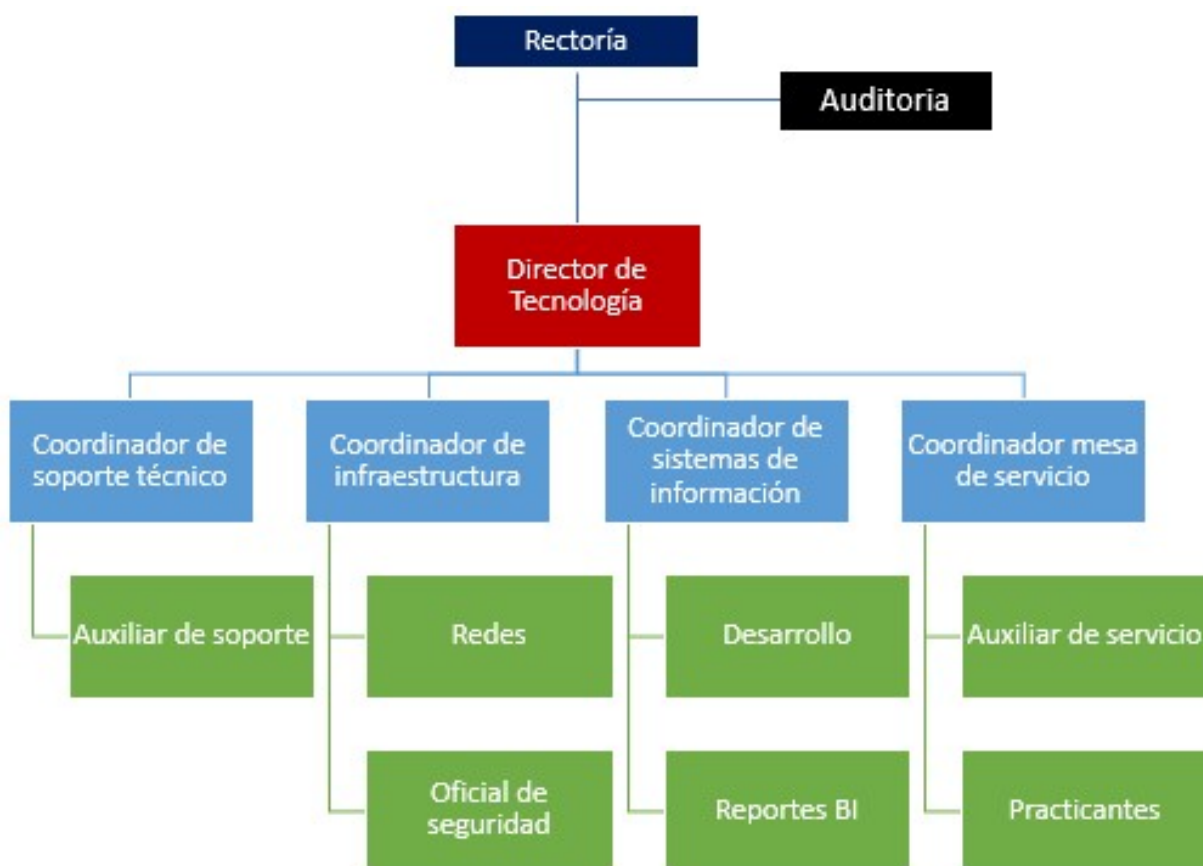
Rectoría

Auditoria

Director de Tecnología

Coordinador de soporte técnico

Auxiliar de soporte

Coordinador de infraestructura

Redes

Oficial de seguridad

Coordinador de sistemas de información

Desarrollo

Reportes BI

Coordinador mesa de servicio

Auxiliar de servicio

Practicantes